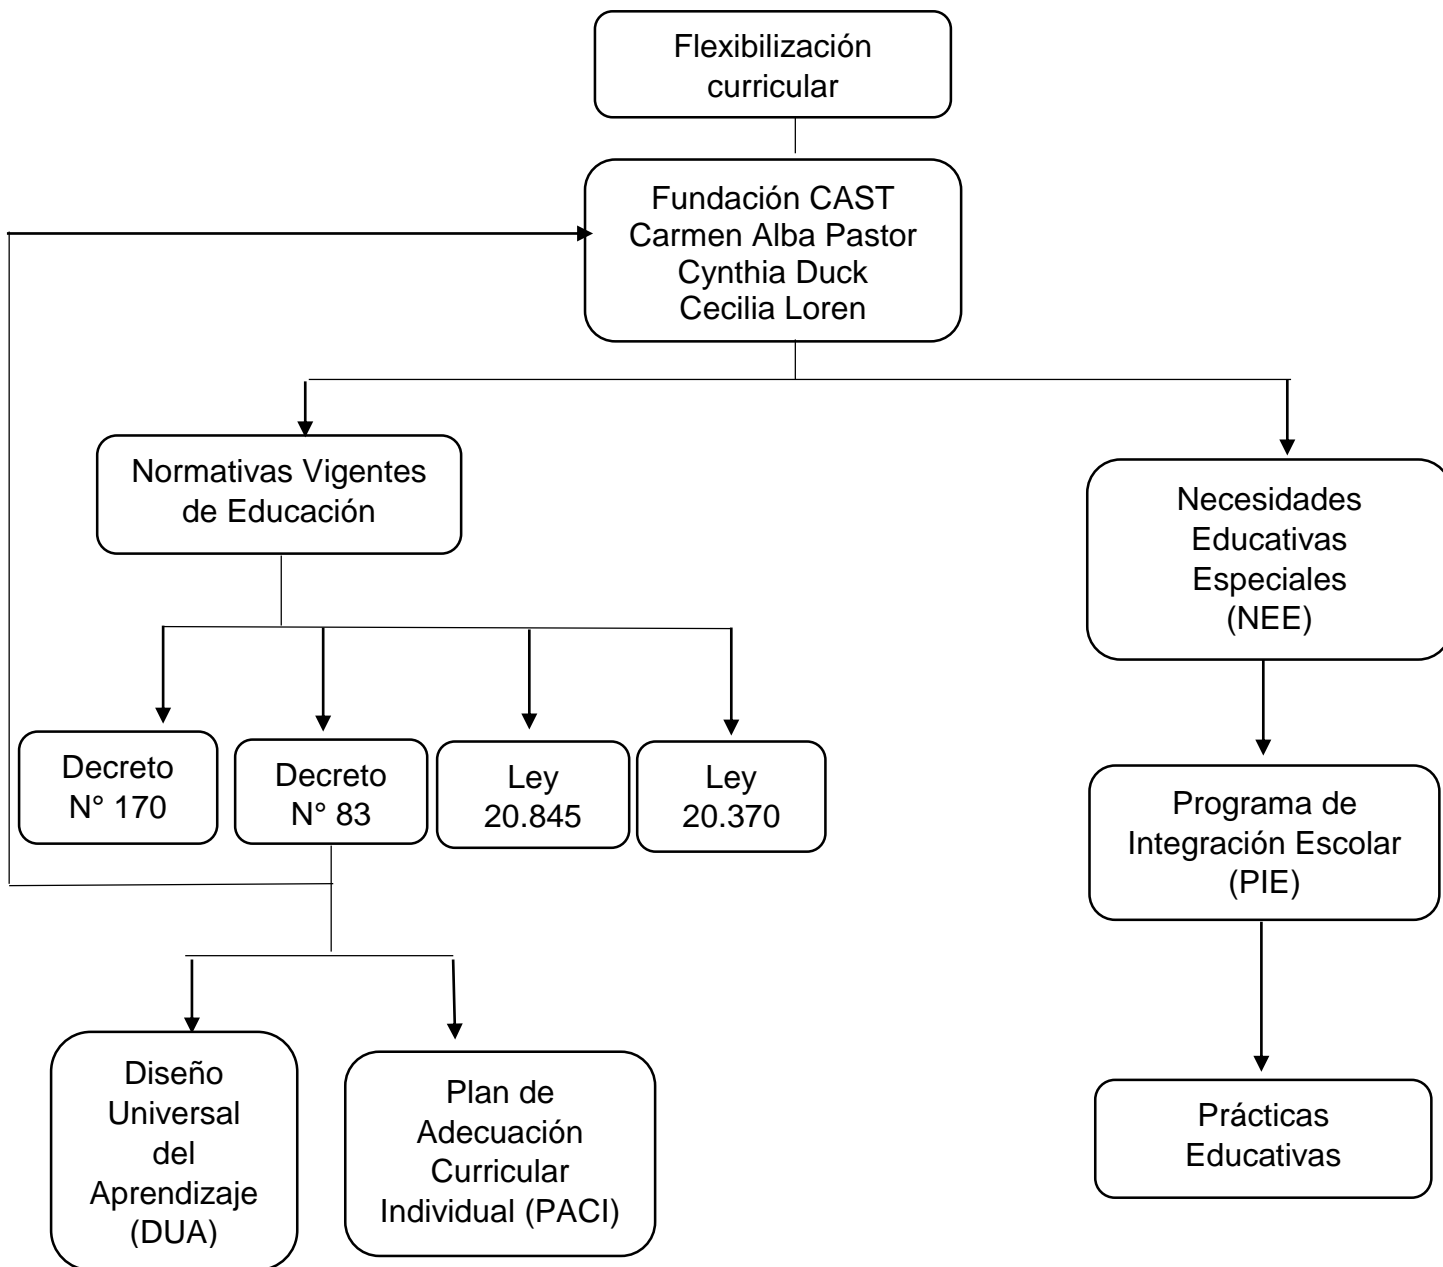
Flexibilización curricular

Fundación CAST
Carmen Alba Pastor
Cynthia Duck
Cecilia Loren

Normativas Vigentes de Educación

Necesidades Educativas Especiales (NEE)

Decreto N° 170

Decreto N° 83

Ley 20.845

Ley 20.370

Programa de Integración Escolar (PIE)

Diseño Universal del Aprendizaje (DUA)

Plan de Adecuación Curricular Individual (PACI)

Prácticas Educativas